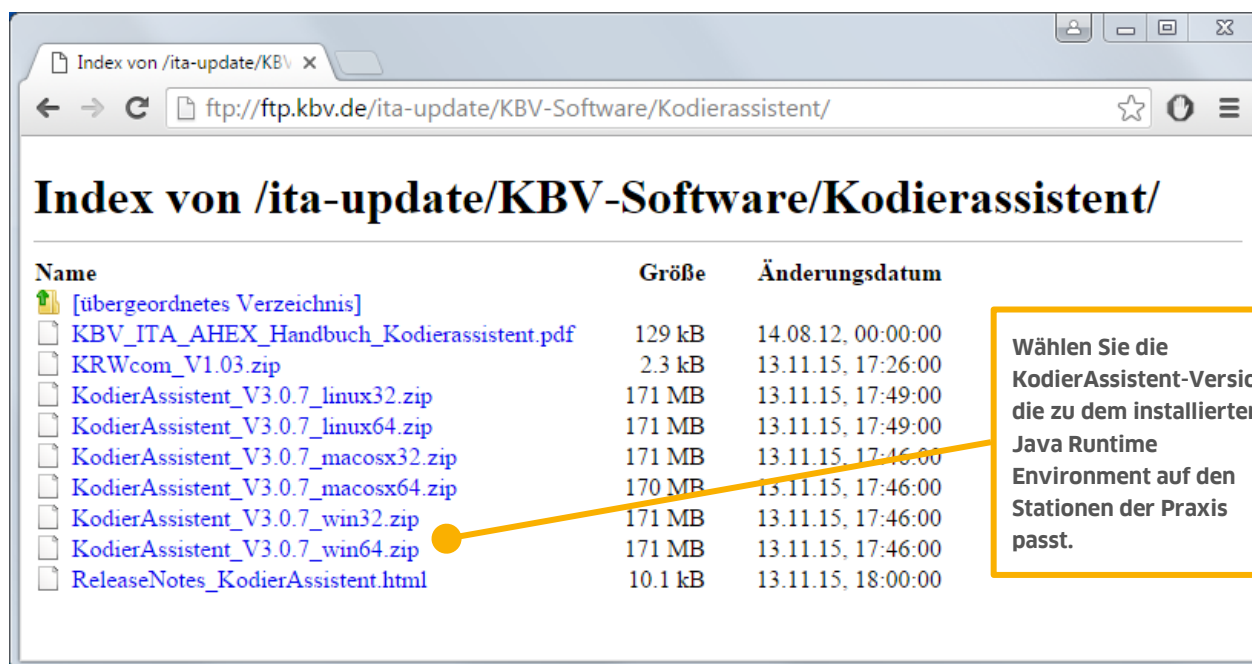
Index von /ita-update/KBV ×

ftp://ftp.kbv.de/ita-update/KBV-Software/Kodierassistent/

# Index von /ita-update/KBV-Software/Kodierassistent/

| Name | Größe | Änderungsdatum |
|---|---|---|
| [übergeordnetes Verzeichnis] | | |
| KBV_ITA_AHEX_Handbuch_Kodierassistent.pdf | 129 kB | 14.08.12, 00:00:00 |
| KRWcom_V1.03.zip | 2.3 kB | 13.11.15, 17:26:00 |
| KodierAssistent_V3.0.7_linux32.zip | 171 MB | 13.11.15, 17:49:00 |
| KodierAssistent_V3.0.7_linux64.zip | 171 MB | 13.11.15, 17:49:00 |
| KodierAssistent_V3.0.7_macosx32.zip | 171 MB | 13.11.15, 17:46:00 |
| KodierAssistent_V3.0.7_macosx64.zip | 170 MB | 13.11.15, 17:46:00 |
| KodierAssistent_V3.0.7_win32.zip | 171 MB | 13.11.15, 17:46:00 |
| KodierAssistent_V3.0.7_win64.zip | 171 MB | 13.11.15, 17:46:00 |
| ReleaseNotes_KodierAssistent.html | 10.1 kB | 13.11.15, 18:00:00 |

Wählen Sie die KodierAssistent-Versi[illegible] die zu dem installierte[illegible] Java Runtime Environment auf den Stationen der Praxis passt.